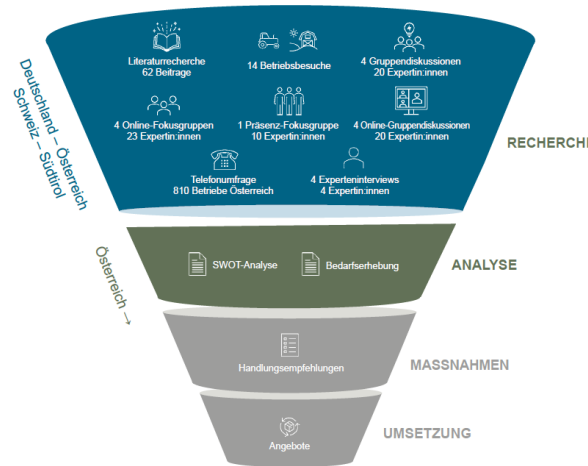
Deutschland – Österreich
Schweiz – Südtirol

Literaturrecherche
62 Beitrage

14 Betriebsbesuche

4 Gruppendiskussionen
20 Expertin:innen

4 Online-Fokusgruppen
23 Expertin:innen

1 Präsenz-Fokusgruppe
10 Expertin:innen

4 Online-Gruppendiskussionen
20 Expertin:innen

Telefonumfrage
810 Betriebe Österreich

4 Experteninterviews
4 Expertin:innen

RECHERCHE

Österreich →

SWOT-Analyse

Bedarfserhebung

ANALYSE

Handlungsempfehlungen

MASSNAHMEN

Angebote

UMSETZUNG